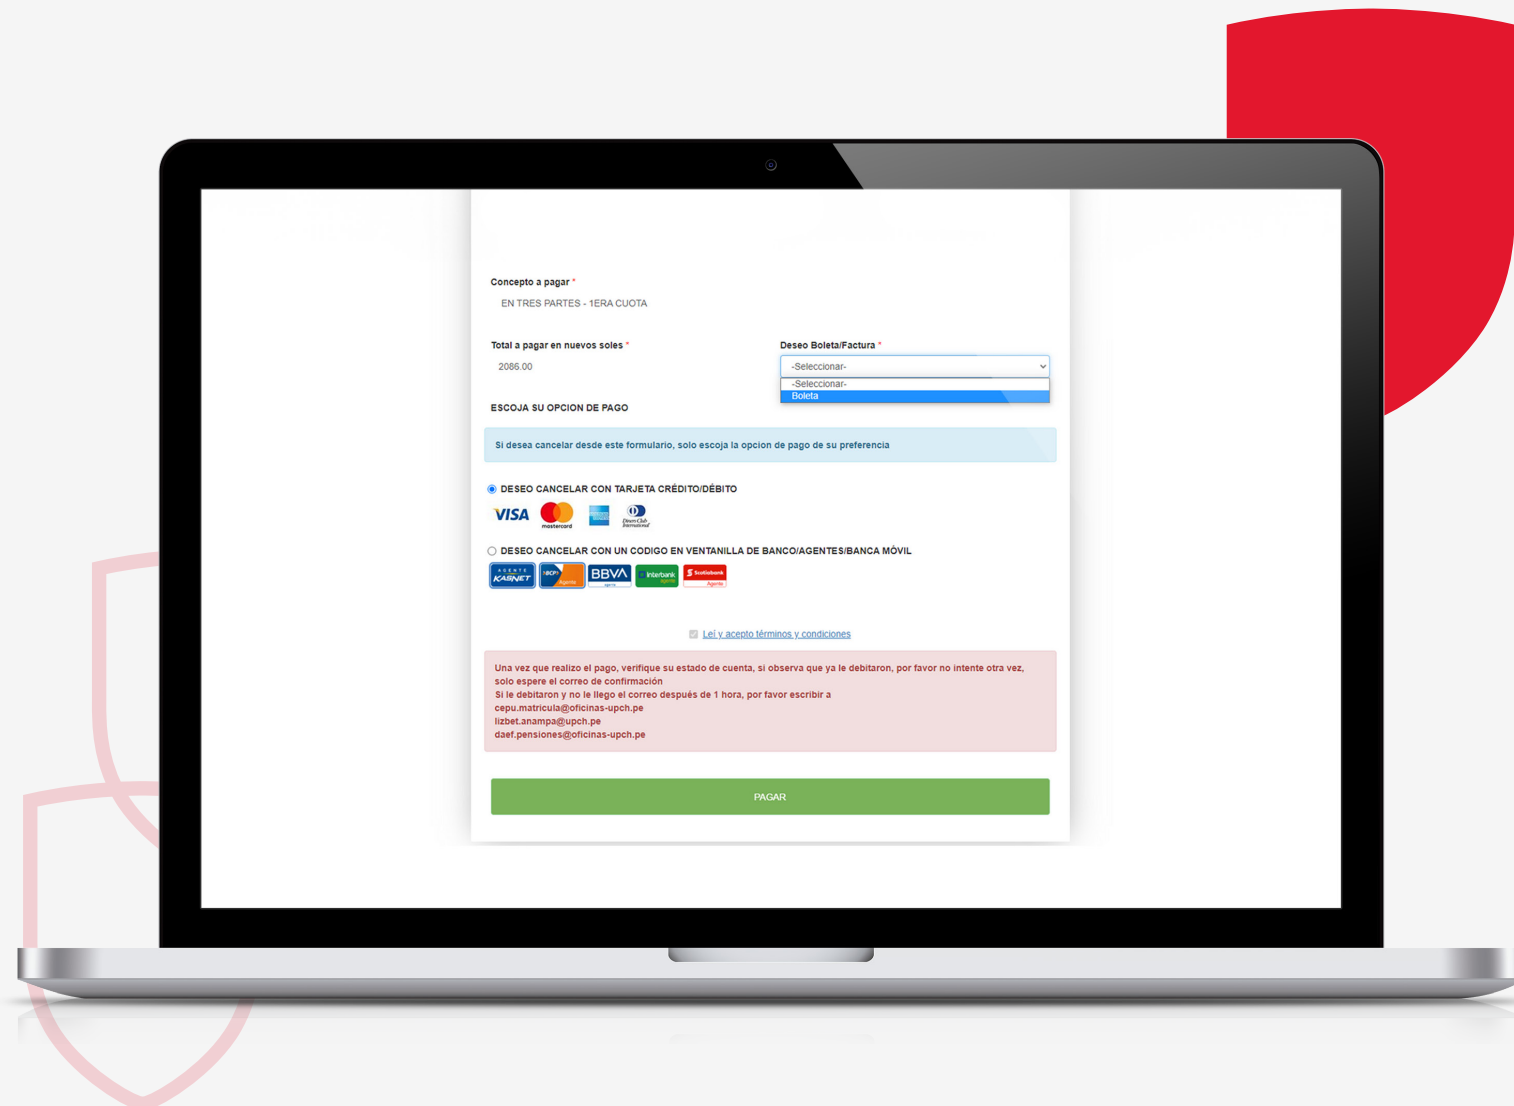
Concepto a pagar *

EN TRES PARTES - 1ERA CUOTA

Total a pagar en nuevos soles *

2086.00

Deseo Boleta/Factura *

-Seleccionar-

-Seleccionar-

Boleta

ESCOJA SU OPCION DE PAGO

Si desea cancelar desde este formulario, solo escoja la opcion de pago de su preferencia

DESEO CANCELAR CON TARJETA CRÉDITO/DÉBITO

VISA mastercard

DESEO CANCELAR CON UN CODIGO EN VENTANILLA DE BANCO/AGENTES/BANCA MÓVIL

AGENTE KASNET BCP Agente BBVA Interbank Agente Scotiabank Agente

Leí y acepto términos y condiciones

Una vez que realizo el pago, verifique su estado de cuenta, si observa que ya le debitaron, por favor no intente otra vez, solo espere el correo de confirmación
Si le debitaron y no le llego el correo después de 1 hora, por favor escribir a
cepu.matricula@oficinas-upch.pe
lizbet.anampa@upch.pe
daef.pensiones@oficinas-upch.pe

PAGAR